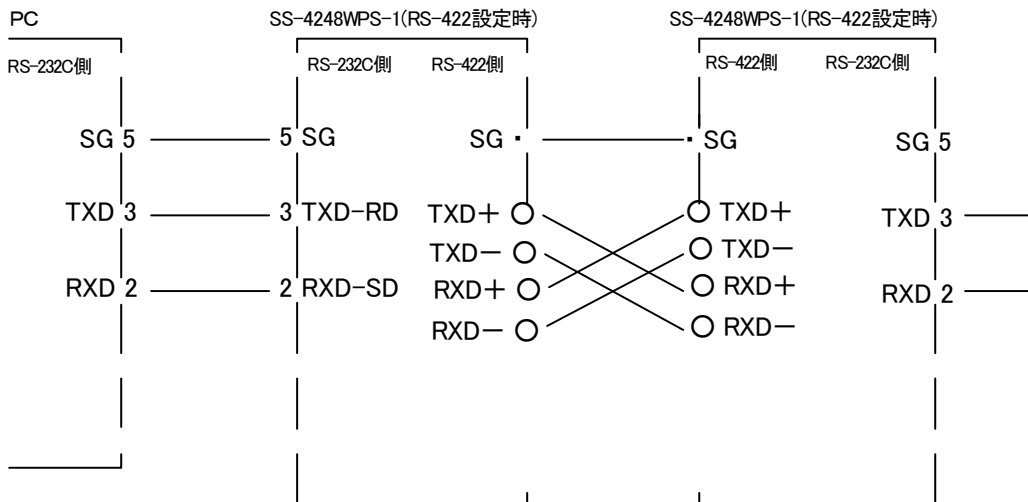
PC

RS-232C側

SG 5

TXD 3

RXD 2

SS-4248WPS-1(RS-422設定時)

RS-232C側

5 SG

3 TXD-RD

2 RXD-SD

RS-422側

SG ·

TXD＋

TXD－

RXD＋

RXD－

SS-4248WPS-1(RS-422設定時)

RS-422側

· SG

TXD＋

TXD－

RXD＋

RXD－

RS-232C側

SG 5

TXD 3

RXD 2